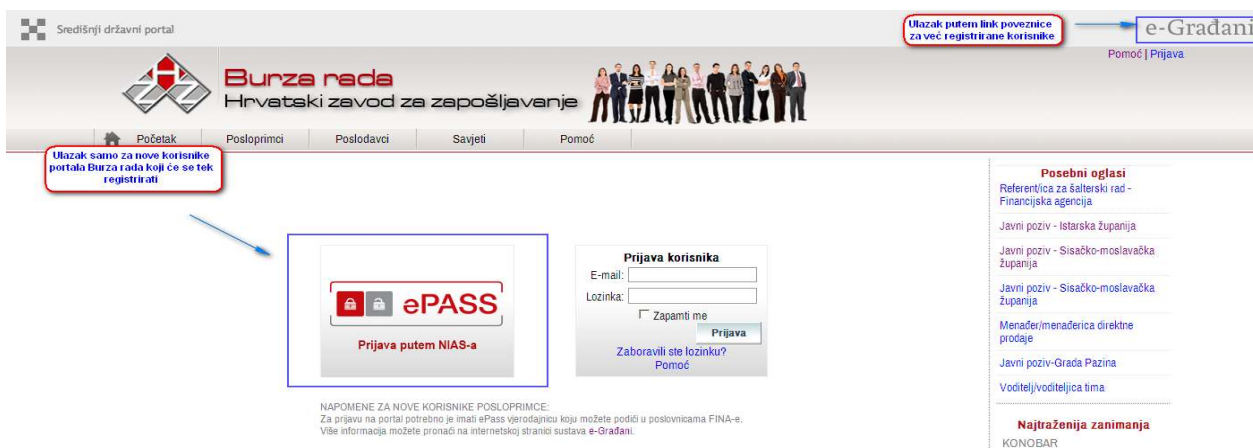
Središnji državni portal

Ulazak putem link poveznice za već registrirane korisnike

e-Građani

Pomoć | Prijava

Burza rada
Hrvatski zavod za zapošljavanje

Početak | Posloprimci | Poslodavci | Savjeti | Pomoć

Ulazak samo za nove korisnike portala Burza rada koji će se tek registrirati

ePASS

Prijava putem NIAS-a

Prijava korisnika
E-mail:
Lozinka:
Zapamti me
Prijava
Zaboravili ste lozinku?
Pomoć

NAPOMENE ZA NOVE KORISNIKE POSLOPRIMCE:
Za prijavu na portal potrebno je imati ePass vjerodajnicu koju možete podići u poslovnicama FINA-e.
Više informacija možete pronaći na internetskoj stranici sustava e-Građani.

Posebni oglasi
Referent/ica za šalterski rad - Financijska agencija
Javni poziv - Istarska županija
Javni poziv - Sisačko-moslavačka županija
Javni poziv - Sisačko-moslavačka županija
Menadžer/menadžerica direktne prodaje
Javni poziv-Grada Pazina
Voditelj/voditeljica tima

Najtraženija zanimanja
KONOBAR